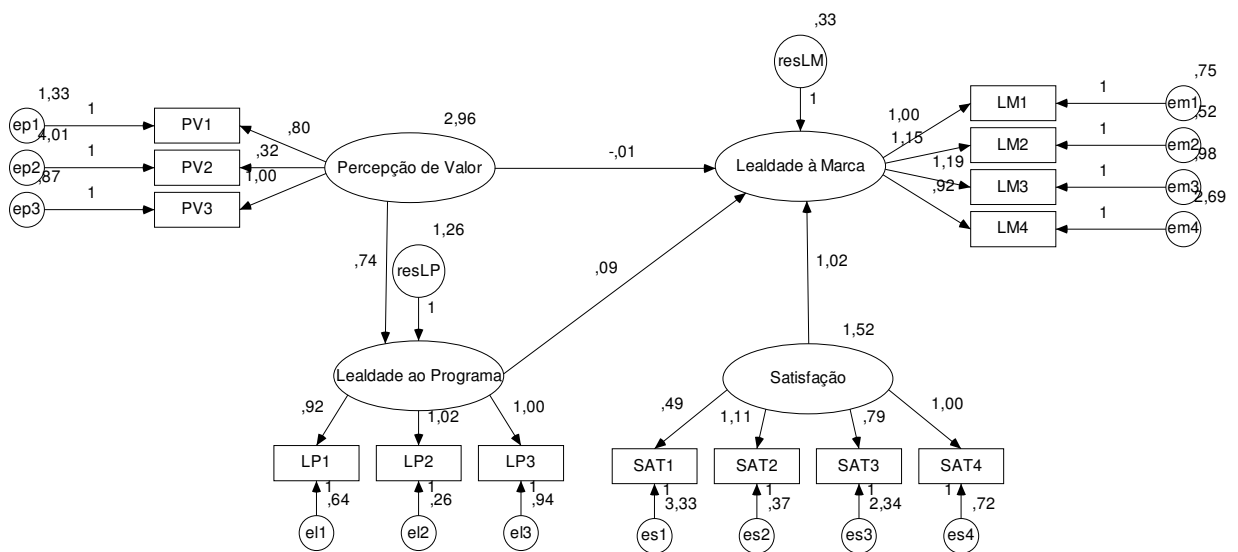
,33
resLM
1
,75
1,33
1
LM1
1
em1
1,00
,52
ep1
PV1
2,96
1,15
1
4,01
,80
LM2
1
em2
,98
1
,32
-,01
1,19
ep2
PV2
Percepção de Valor
Lealdade à Marca
,87
1,00
LM3
1
em3
,92
2,69
1
ep3
PV3
LM4
1
em4
1,26
,74
resLP
,09
1,02
1
1,52
Lealdade ao Programa
Satisfação
,92
,49
1,00
1,02
1,00
1,11
,79
LP1
LP2
LP3
SAT1
SAT2
SAT3
SAT4
1
1
1
1
1
1
1
,64
,26
,94
3,33
,37
2,34
,72
el1
el2
el3
es1
es2
es3
es4